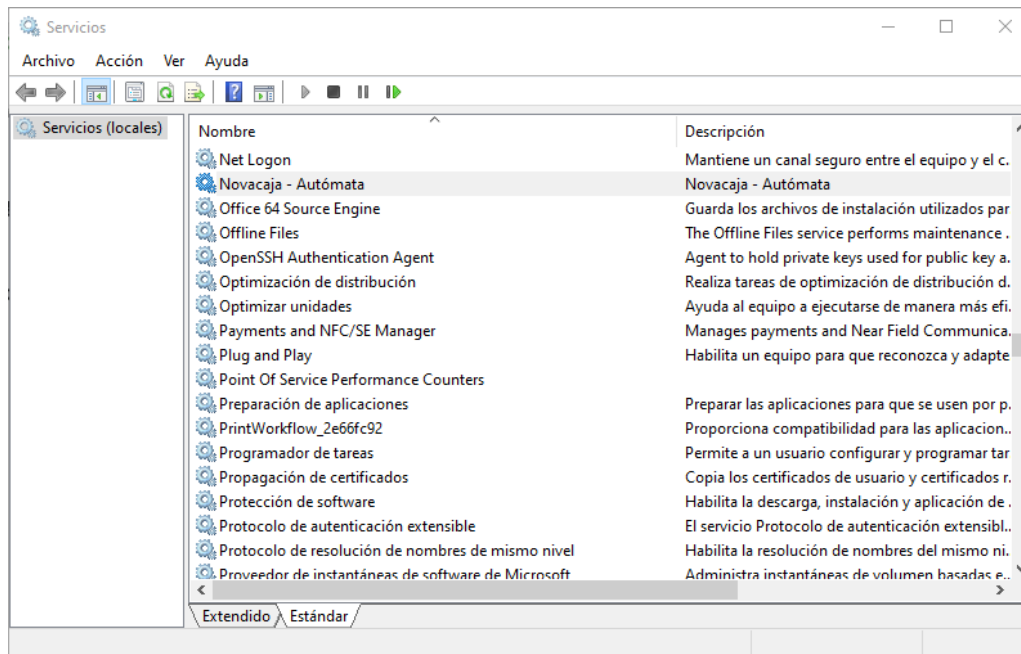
Servicios

Archivo Acción Ver Ayuda

Servicios (locales)

| Nombre | Descripción |
|---|---|
| Net Logon | Mantiene un canal seguro entre el equipo y el c. |
| Novacaja - Autómata | Novacaja - Autómata |
| Office 64 Source Engine | Guarda los archivos de instalación utilizados par |
| Offline Files | The Offline Files service performs maintenance . |
| OpenSSH Authentication Agent | Agent to hold private keys used for public key a. |
| Optimización de distribución | Realiza tareas de optimización de distribución d. |
| Optimizar unidades | Ayuda al equipo a ejecutarse de manera más efi. |
| Payments and NFC/SE Manager | Manages payments and Near Field Communica. |
| Plug and Play | Habilita un equipo para que reconozca y adapte |
| Point Of Service Performance Counters | |
| Preparación de aplicaciones | Preparar las aplicaciones para que se usen por p. |
| PrintWorkflow_2e66fc92 | Proporciona compatibilidad para las aplicacion. |
| Programador de tareas | Permite a un usuario configurar y programar tar |
| Propagación de certificados | Copia los certificados de usuario y certificados r. |
| Protección de software | Habilita la descarga, instalación y aplicación de . |
| Protocolo de autenticación extensible | El servicio Protocolo de autenticación extensibl. |
| Protocolo de resolución de nombres de mismo nivel | Habilita la resolución de nombres del mismo ni. |
| Proveedor de instantáneas de software de Microsoft | Administra instantáneas de volumen basadas e. |

Extendido Estándar